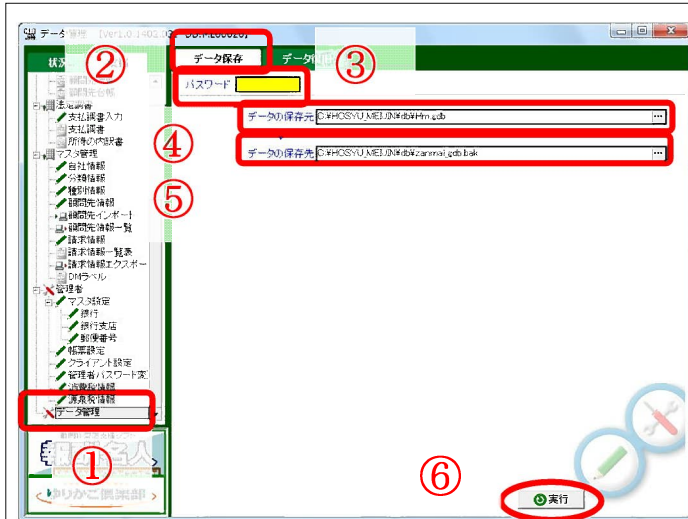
データ管理 [Ver1.0.1403.0 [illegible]

②

状況 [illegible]

顧問先台帳

法定調書

支払調書入力

支払調書

所得の内訳書

マスタ管理

自社情報

分類情報

種別情報

顧問先情報

顧問先インポート

顧問先情報一覧

請求情報

請求情報一覧表

請求情報エクスポート

DMラベル

管理者

マスタ設定

銀行

銀行支店

郵便番号

帳票設定

クライアント設定

管理者パスワード変

消費税情報

源泉税情報

データ管理

①

ゆりかご倶楽部

データ保存

データ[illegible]

③

パスワード

データの保存先 C:¥HOSYU_MEIJIN¥db¥Hm.gdb

④

データの保存先 C:¥HOSYU_MEIJIN¥db¥zanmai.gdb.bak

⑤

⑥

実行